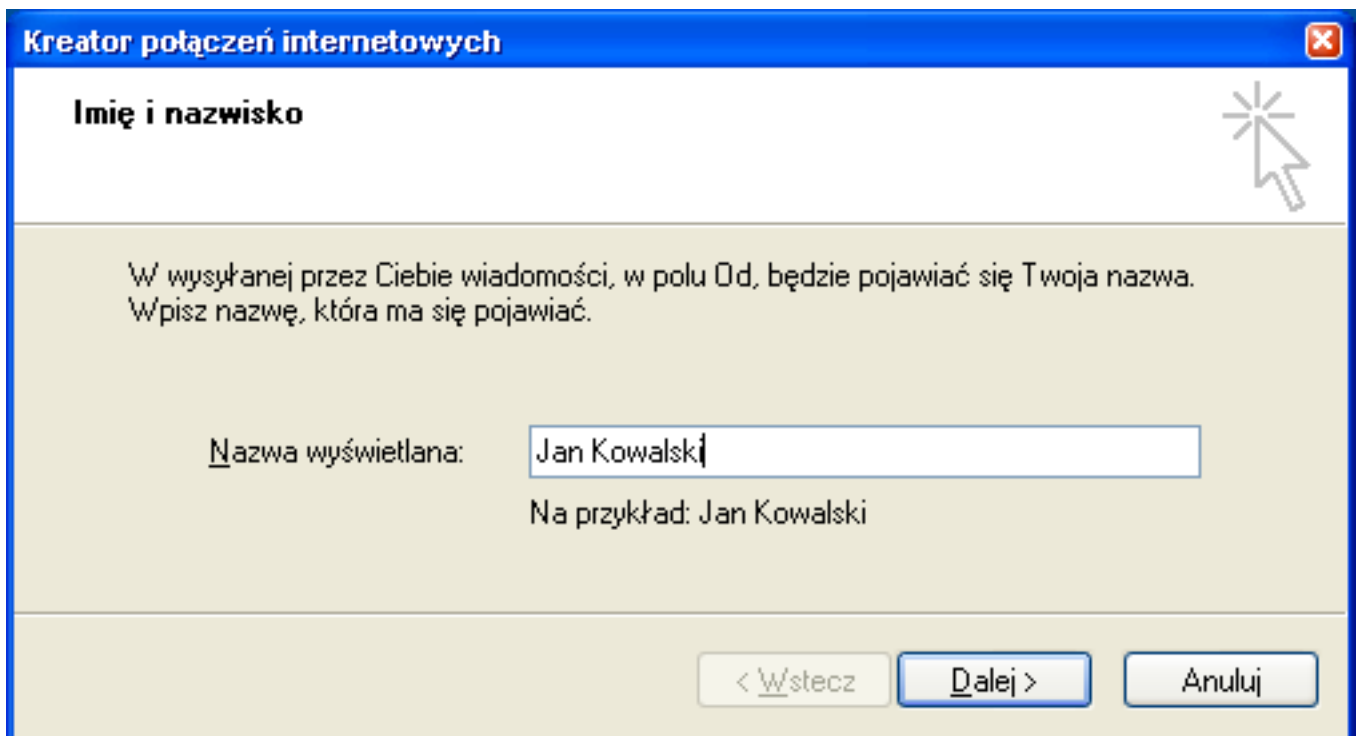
Kreator połączeń internetowych

Imię i nazwisko

W wysyłanej przez Ciebie wiadomości, w polu Od, będzie pojawiać się Twoja nazwa. Wpisz nazwę, która ma się pojawiać.

Nazwa wyświetlana: Jan Kowalski

Na przykład: Jan Kowalski

< Wstecz Dalej > Anuluj